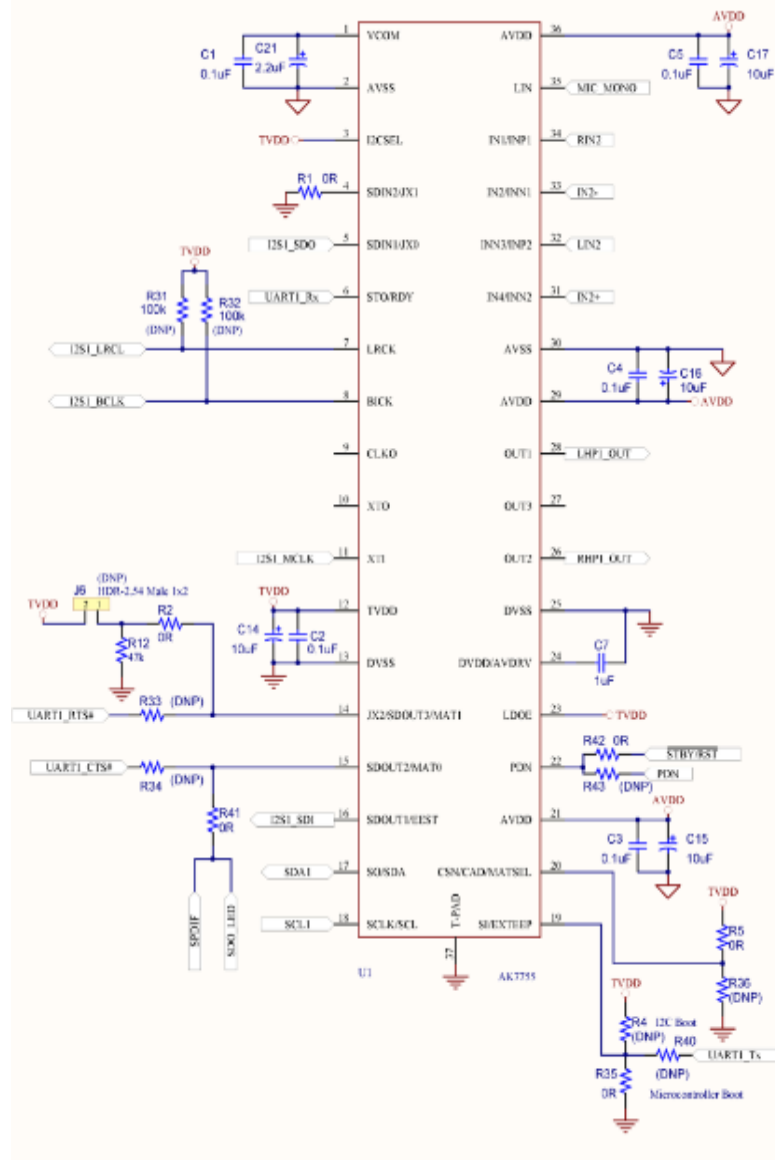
1 VCOM
C1 0.1uF
C21 2.2uF
2 AVSS
TVDD
3 I2CSEL
R1 0R
4 SDIN2/JX1
I2S1_SDO
5 SDIN1/JX0
TVDD
R31 100k (DNP)
R32 100k (DNP)
UART1_Rx
6 STO/RDY
I2S1_LRCL
7 LRCK
I2S1_BCLK
8 BICK
9 CLKO
10 XTO
I2S1_MCLK
11 XTI
(DNP)
J6 HDR-2.54 Male 1x2
TVDD
2 1
R2 0R
R12 47k
TVDD
12 TVDD
C14 10uF
C2 0.1uF
13 DVSS
UART1_RTS#
R33 (DNP)
14 JX2/SDOUT3/MAT1
UART1_CTS#
R34 (DNP)
15 SDOUT2/MAT0
R41 0R
SPDIF
SDO_LED
I2S1_SDI
16 SDOUT1/EEST
SDA1
17 SO/SDA
SCL1
18 SCLK/SCL
U1
T-PAD
37
AK7755
36 AVDD
AVDD
C5 0.1uF
C17 10uF
35 LIN
MIC_MONO
34 IN1/INP1
RIN2
33 IN2/INN1
IN2-
32 INN3/INP2
LIN2
31 IN4/INN2
IN2+
30 AVSS
C4 0.1uF
C16 10uF
29 AVDD
AVDD
28 OUT1
LHP1_OUT
27 OUT3
26 OUT2
RHP1_OUT
25 DVSS
24 DVDD/AVDRV
C7 1uF
23 LDOE
TVDD
R42 0R
STBY/RST
22 PDN
R43 (DNP)
PDN
21 AVDD
AVDD
C3 0.1uF
C15 10uF
20 CSN/CAD/MATSEL
TVDD
R5 0R
19 SI/EXTEEP
R36 (DNP)
TVDD
R4 (DNP)
I2C Boot
R40
UART1_Tx
R35 0R
(DNP)
Microcontroller Boot